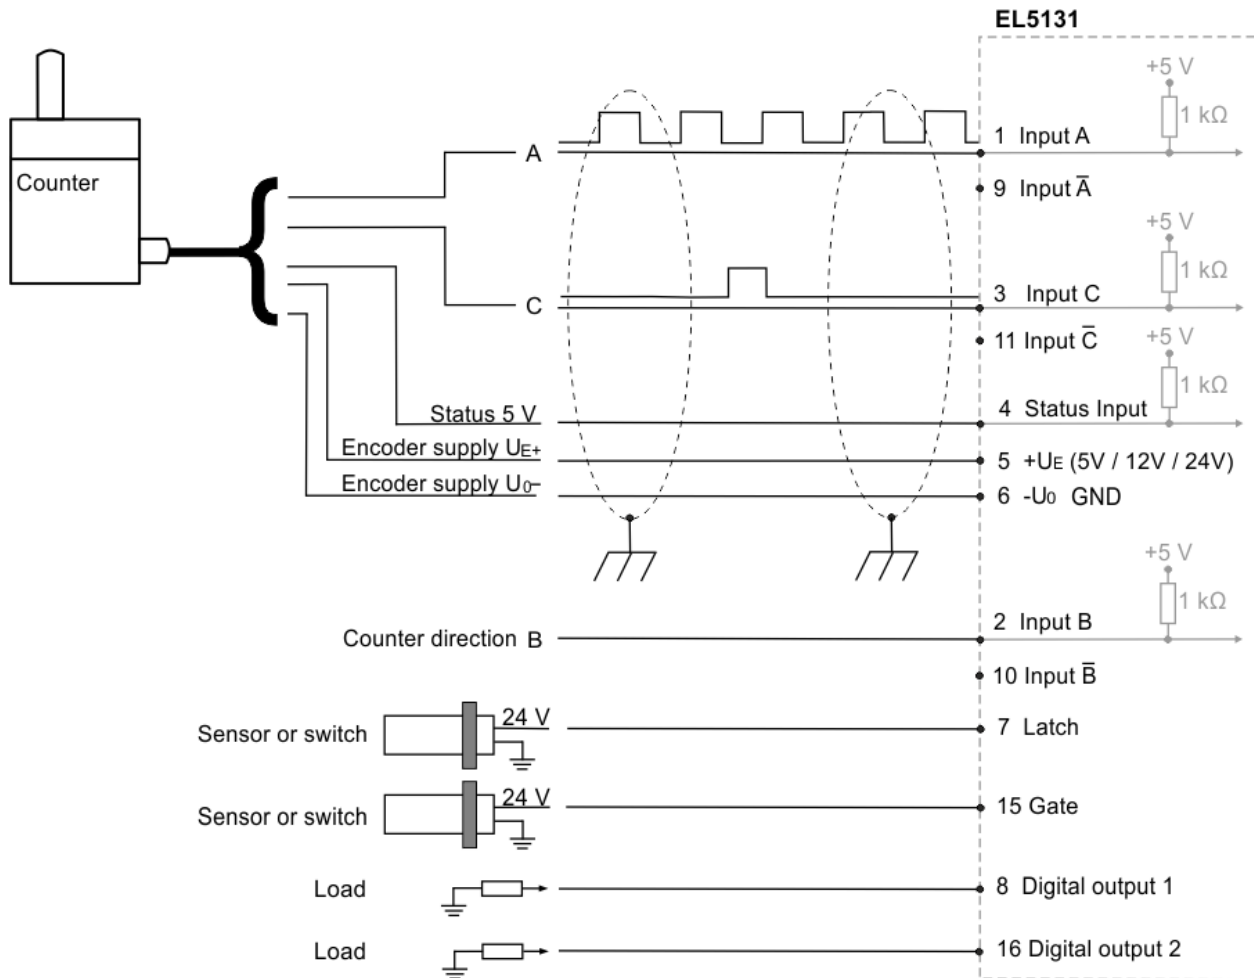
EL5131

Counter

A

C

Status 5 V

Encoder supply $U_{E+}$

Encoder supply $U_{0-}$

+5 V
1 kΩ
1 Input A
9 Input $\overline{A}$

+5 V
1 kΩ
3 Input C
11 Input $\overline{C}$
+5 V
1 kΩ
4 Status Input
5 $+U_E$ (5V / 12V / 24V)
6 $-U_0$ GND

+5 V
1 kΩ
Counter direction B
2 Input B
10 Input $\overline{B}$

Sensor or switch
24 V
7 Latch

Sensor or switch
24 V
15 Gate

Load
8 Digital output 1

Load
16 Digital output 2